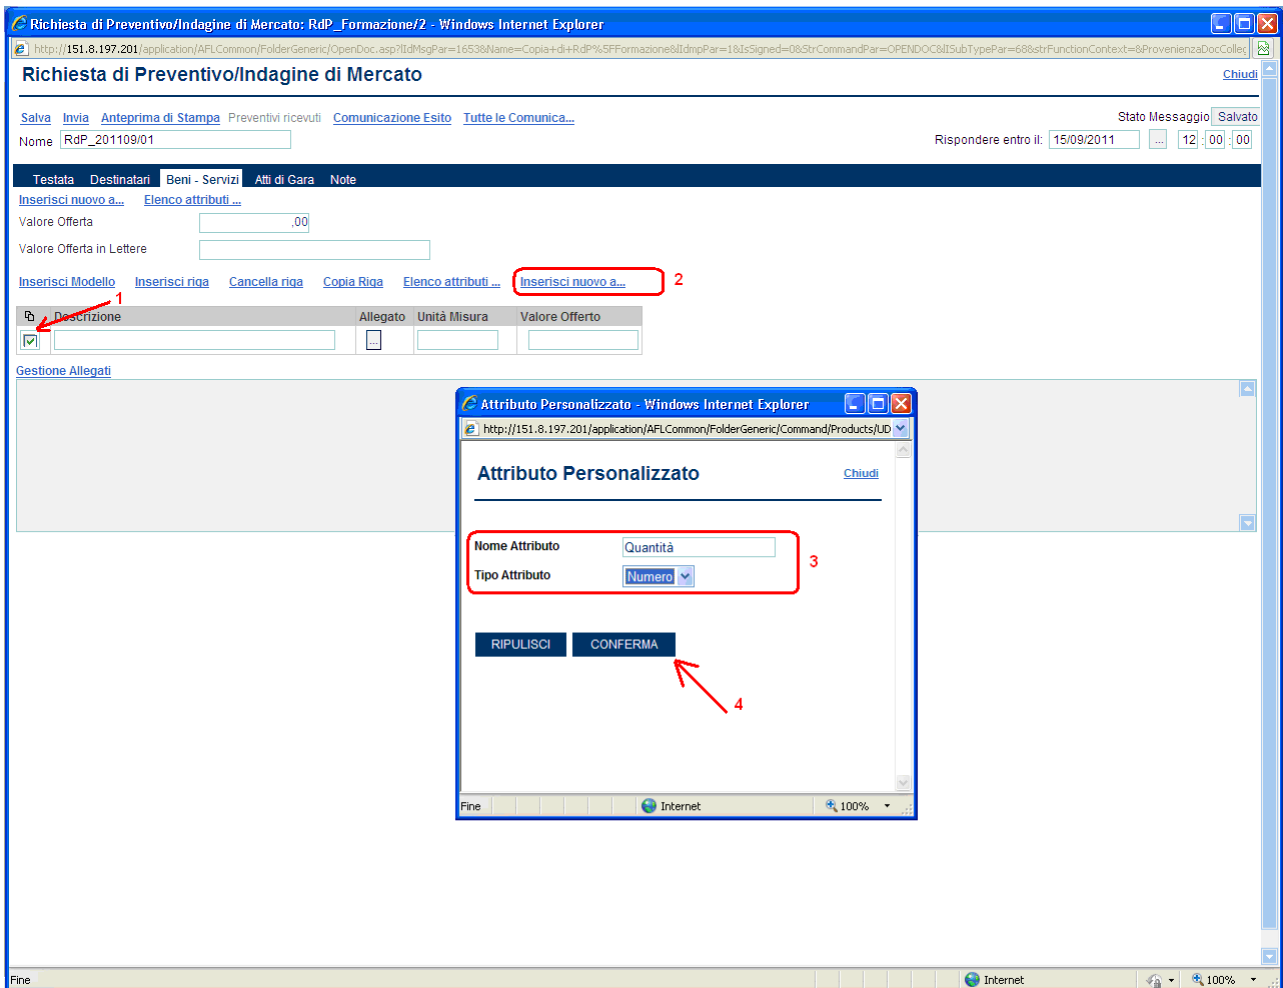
Richiesta di Preventivo/Indagine di Mercato: RdP_Formazione/2 - Windows Internet Explorer

http://151.8.197.201/application/AFLCommon/FolderGeneric/OpenDoc.asp?IdMsgPar=16538Name=Copia+di+RdP%5FFormazione&IdmpPar=1&IsSigned=0&StrCommandPar=OPENDOC&ISubTypePar=68&strFunctionContext=&ProvenienzaDocColleg

Richiesta di Preventivo/Indagine di Mercato

Chiudi

Salva Invia Anteprima di Stampa Preventivi ricevuti Comunicazione Esito Tutte le Comunica...

Stato Messaggio Salvato

Nome RdP_201109/01

Rispondere entro il: 15/09/2011 ... 12 : 00 : 00

Testata Destinatari Beni - Servizi Atti di Gara Note

Inserisci nuovo a... Elenco attributi ...

Valore Offerta ,00

Valore Offerta in Lettere

Inserisci Modello Inserisci riga Cancella riga Copia Riga Elenco attributi ... Inserisci nuovo a... 2

1

| | Descrizione | Allegato | Unità Misura | Valore Offerto |
|---|---|---|---|---|
| | | ... | | |

Gestione Allegati

Attributo Personalizzato - Windows Internet Explorer

http://151.8.197.201/application/AFLCommon/FolderGeneric/Command/Products/UD

Attributo Personalizzato

Chiudi

Nome Attributo Quantità

Tipo Attributo Numero

3

RIPULISCI CONFERMA

4

Fine Internet 100%

Fine Internet 100%